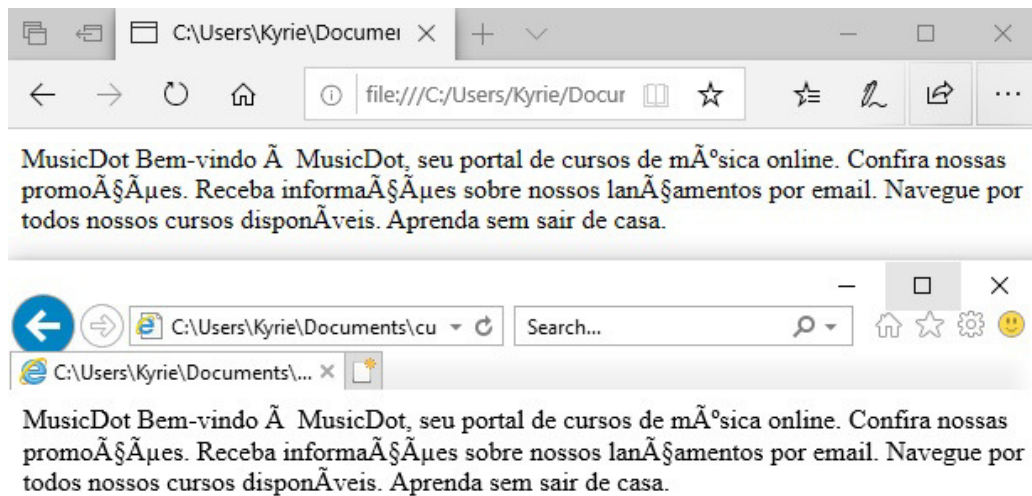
C:\Users\Kyrie\Documer ×

file:///C:/Users/Kyrie/Docur

MusicDot Bem-vindo Ã  MusicDot, seu portal de cursos de mÃºsica online. Confira nossas promoÃ§Ãµes. Receba informaÃ§Ãµes sobre nossos lanÃ§amentos por email. Navegue por todos nossos cursos disponÃveis. Aprenda sem sair de casa.

C:\Users\Kyrie\Documents\cu

Search...

C:\Users\Kyrie\Documents\... ×

MusicDot Bem-vindo Ã  MusicDot, seu portal de cursos de mÃºsica online. Confira nossas promoÃ§Ãµes. Receba informaÃ§Ãµes sobre nossos lanÃ§amentos por email. Navegue por todos nossos cursos disponÃveis. Aprenda sem sair de casa.